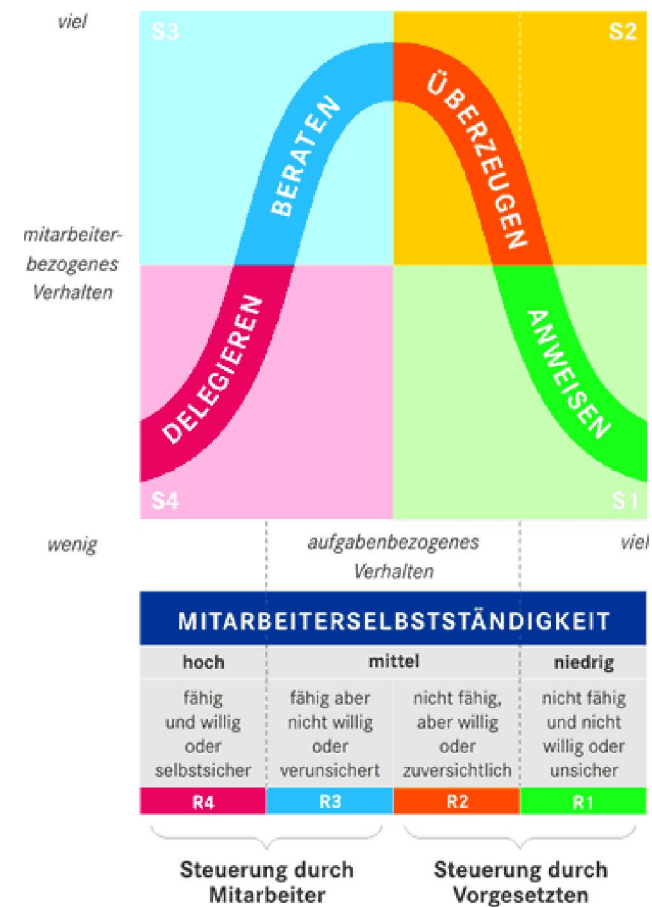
viel

S3

S2

BERATEN

ÜBERZEUGEN

mitarbeiterbezogenes Verhalten

DELEGIEREN

ANWEISEN

S4

S1

wenig

aufgabenbezogenes Verhalten

viel

MITARBEITERSELBSTSTÄNDIGKEIT

| hoch | mittel | | niedrig |
|---|---|---|---|
| fähig und willig oder selbstsicher | fähig aber nicht willig oder verunsichert | nicht fähig, aber willig oder zuversichtlich | nicht fähig und nicht willig oder unsicher |
| R4 | R3 | R2 | R1 |

Steuerung durch Mitarbeiter

Steuerung durch Vorgesetzten